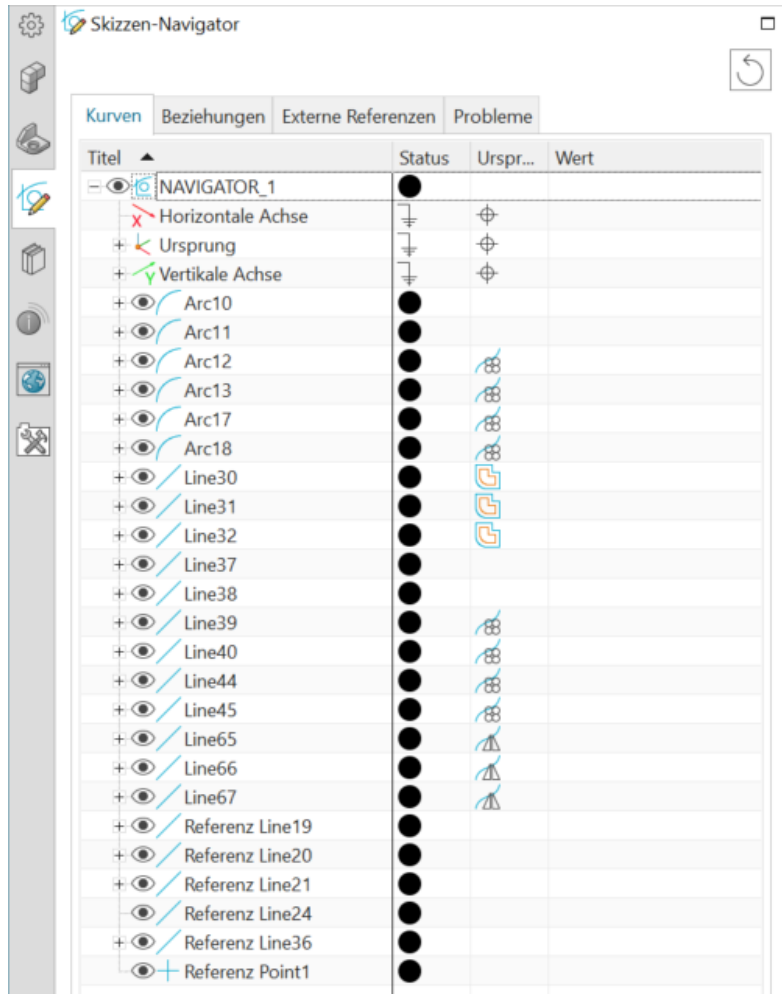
Skizzen-Navigator

Kurven | Beziehungen | Externe Referenzen | Probleme

| Titel ▲ | Status | Urspr... | Wert |
|---|---|---|---|
| NAVIGATOR_1 | | | |
| Horizontale Achse | | | |
| Ursprung | | | |
| Vertikale Achse | | | |
| Arc10 | | | |
| Arc11 | | | |
| Arc12 | | | |
| Arc13 | | | |
| Arc17 | | | |
| Arc18 | | | |
| Line30 | | | |
| Line31 | | | |
| Line32 | | | |
| Line37 | | | |
| Line38 | | | |
| Line39 | | | |
| Line40 | | | |
| Line44 | | | |
| Line45 | | | |
| Line65 | | | |
| Line66 | | | |
| Line67 | | | |
| Referenz Line19 | | | |
| Referenz Line20 | | | |
| Referenz Line21 | | | |
| Referenz Line24 | | | |
| Referenz Line36 | | | |
| Referenz Point1 | | | |